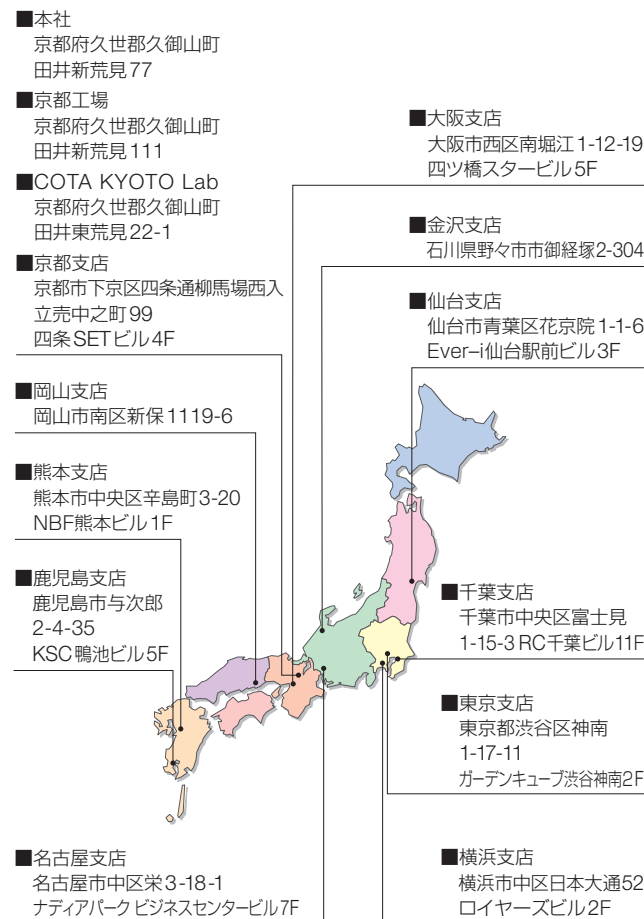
■本社
京都府久世郡久御山町
田井新荒見77

■京都工場
京都府久世郡久御山町
田井新荒見111

■COTA KYOTO Lab
京都府久世郡久御山町
田井東荒見22-1

■京都支店
京都市下京区四条通柳馬場西入
立売中之町99
四条SETビル4F

■岡山支店
岡山市南区新保1119-6

■熊本支店
熊本市中央区辛島町3-20
NBF熊本ビル1F

■鹿児島支店
鹿児島市与次郎
2-4-35
KSC鴨池ビル5F

■名古屋支店
名古屋市中区栄3-18-1
ナディアパーク ビジネスセンタービル7F

■大阪支店
大阪市西区南堀江1-12-19
四ツ橋スタービル5F

■金沢支店
石川県野々市市御経塚2-304

■仙台支店
仙台市青葉区花京院1-1-6
Ever-i仙台駅前ビル3F

■千葉支店
千葉市中央区富士見
1-15-3 RC千葉ビル11F

■東京支店
東京都渋谷区神南
1-17-11
ガーデンキューブ渋谷神南2F

■横浜支店
横浜市中区日本大通52
ロイヤーズビル2F